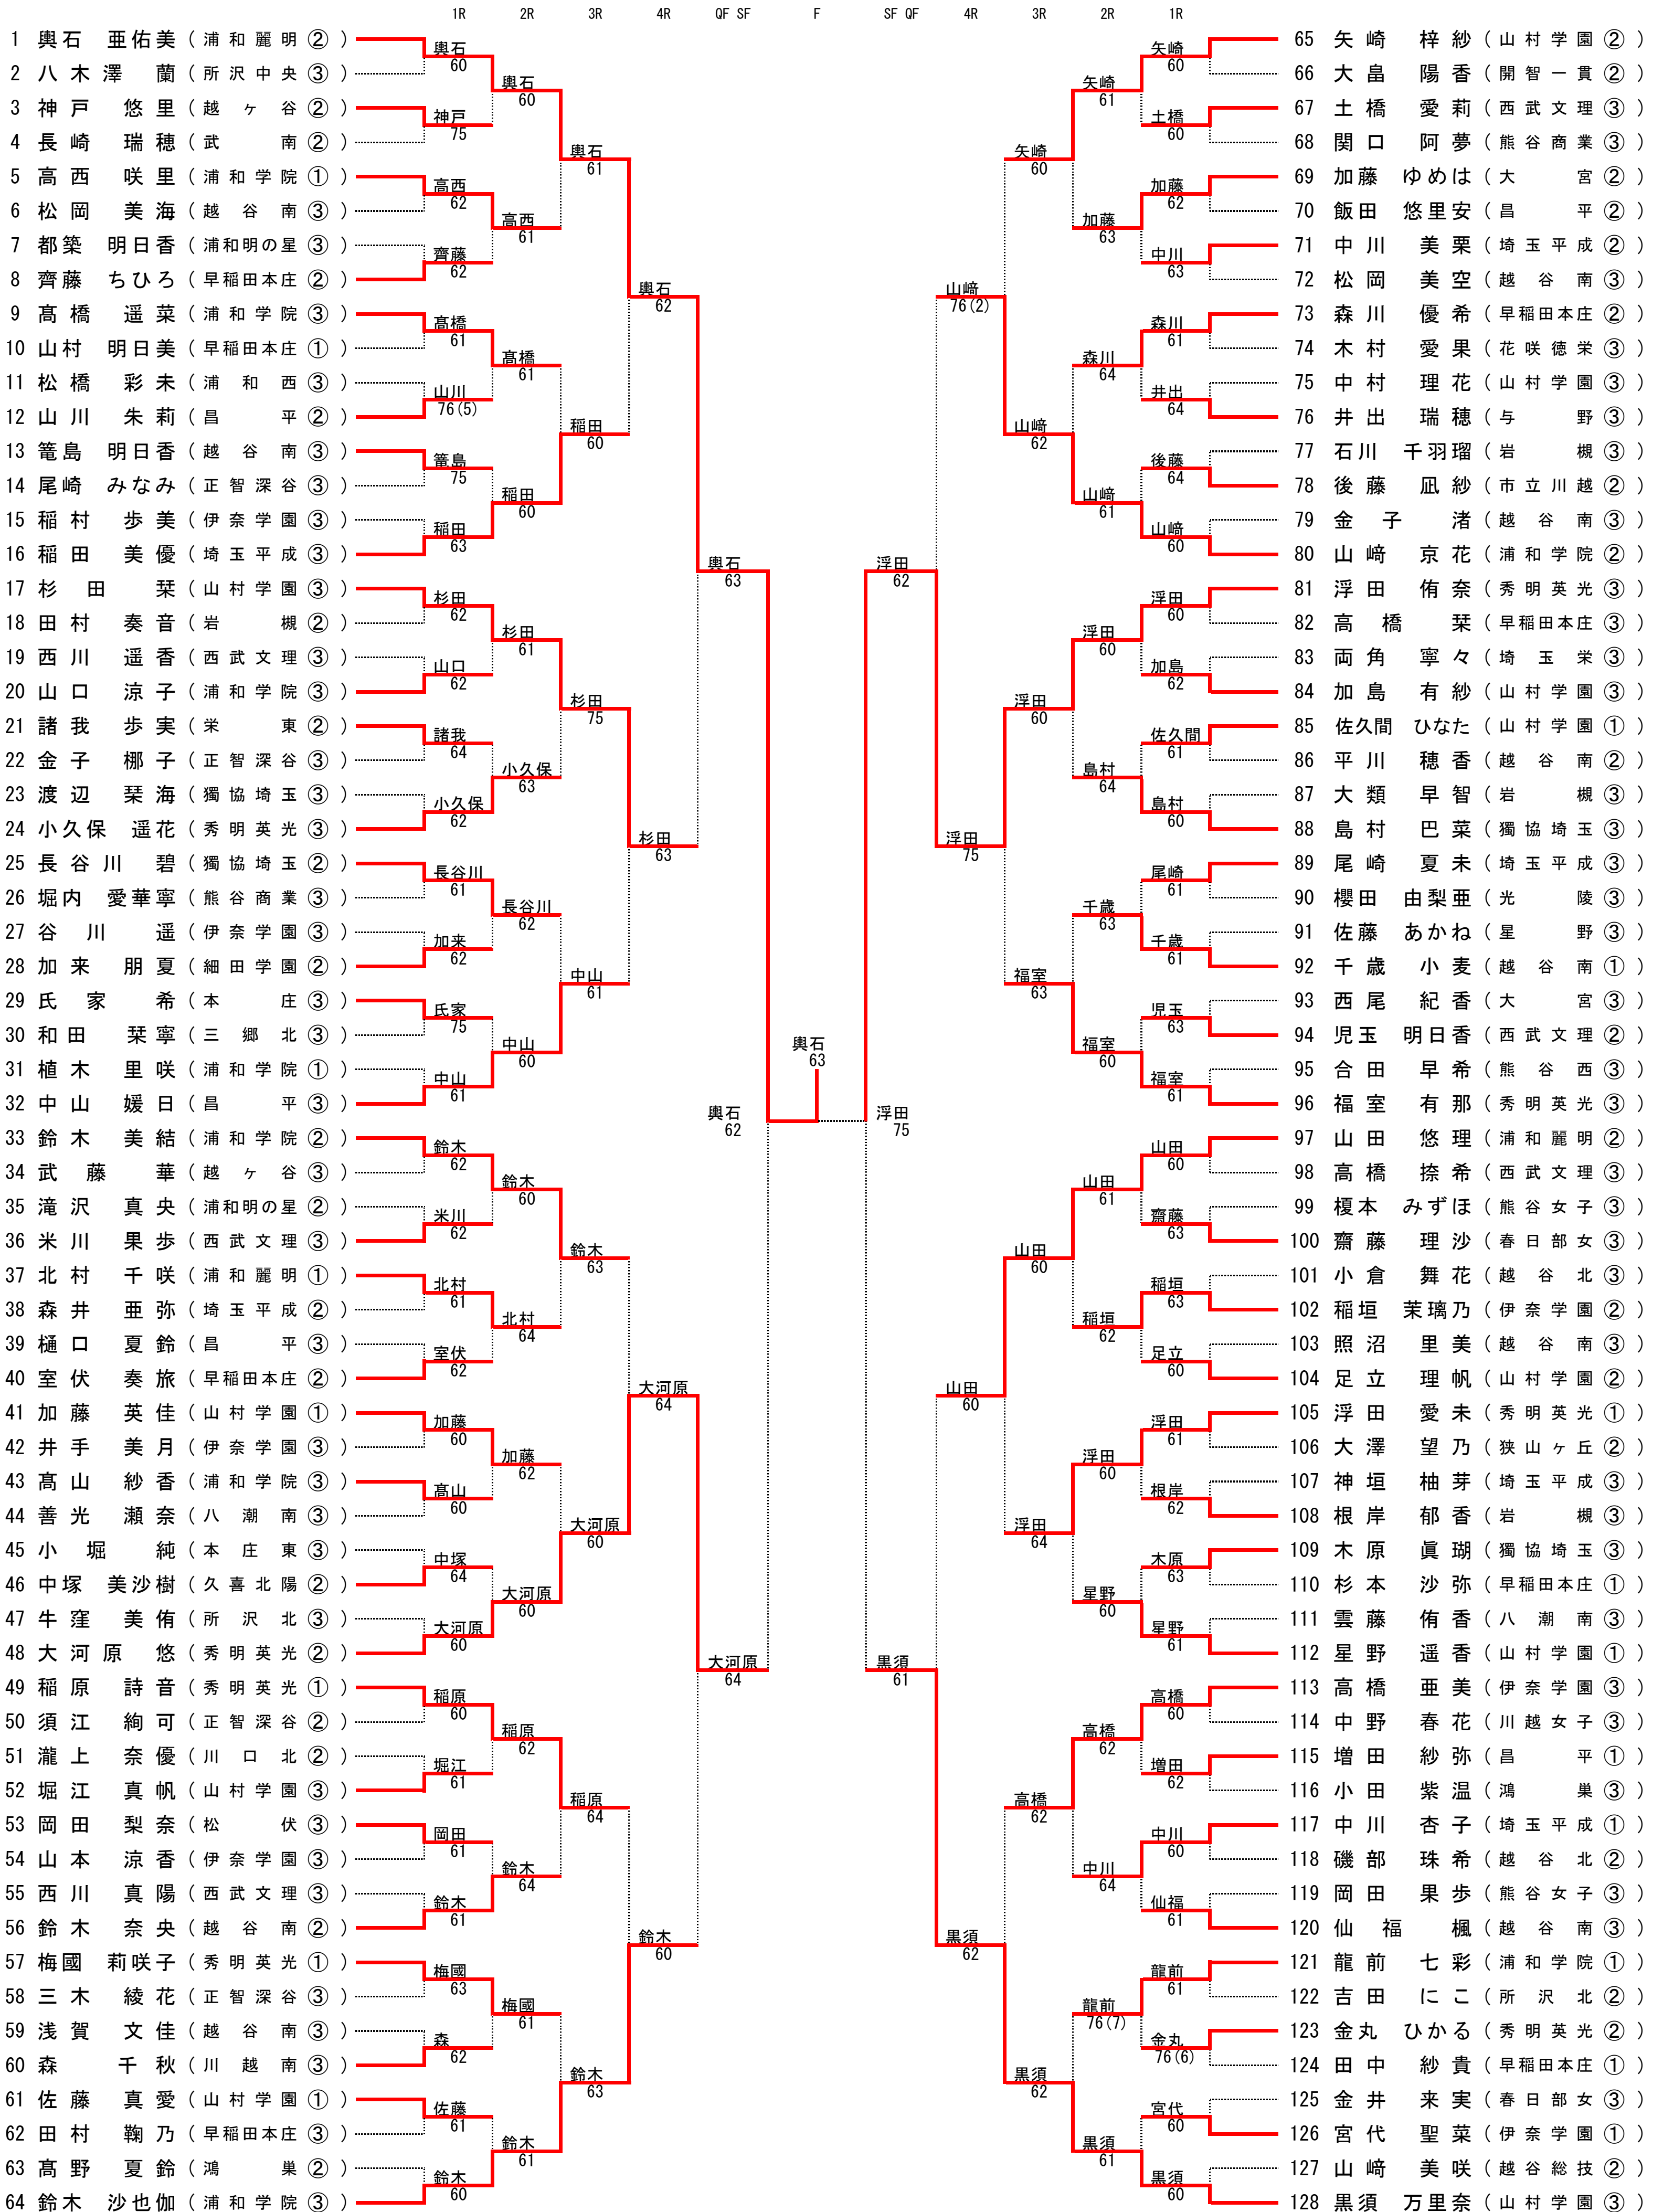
1R 2R 3R 4R QF SF F SF QF 4R 3R 2R 1R

1 奥石 亜佑美（浦和麗明②）
2 八木澤 蘭（所沢中央③）
3 神戸 悠里（越ヶ谷②）
4 長崎 瑞穂（武南②）
5 高西 咲里（浦和学院①）
6 松岡 美海（越谷南③）
7 都築 明日香（浦和明の星③）
8 齊藤 ちひろ（早稲田本庄②）
9 髙橋 遥菜（浦和学院③）
10 山村 明日美（早稲田本庄①）
11 松橋 彩未（浦和西③）
12 山川 朱莉（昌平②）
13 篭島 明日香（越谷南③）
14 尾崎 みなみ（正智深谷③）
15 稲村 歩美（伊奈学園③）
16 稲田 美優（埼玉平成③）
17 杉田 栞（山村学園③）
18 田村 奏音（岩槻②）
19 西川 遥香（西武文理③）
20 山口 涼子（浦和学院③）
21 諸我 歩実（栄東②）
22 金子 梛子（正智深谷③）
23 渡辺 栞海（獨協埼玉③）
24 小久保 遥花（秀明英光③）
25 長谷川 碧（獨協埼玉②）
26 堀内 愛華寧（熊谷商業③）
27 谷川 遥（伊奈学園③）
28 加来 朋夏（細田学園②）
29 氏家 希（本庄③）
30 和田 栞寧（三郷北③）
31 植木 里咲（浦和学院①）
32 中山 媛日（昌平③）
33 鈴木 美結（浦和学院②）
34 武藤 華（越ヶ谷③）
35 滝沢 真央（浦和明の星②）
36 米川 果歩（西武文理③）
37 北村 千咲（浦和麗明①）
38 森井 亜弥（埼玉平成②）
39 樋口 夏鈴（昌平③）
40 室伏 奏旅（早稲田本庄②）
41 加藤 英佳（山村学園①）
42 井手 美月（伊奈学園③）
43 髙山 紗香（浦和学院③）
44 善光 瀬奈（八潮南③）
45 小堀 純（本庄東③）
46 中塚 美沙樹（久喜北陽②）
47 牛窪 美侑（所沢北③）
48 大河原 悠（秀明英光②）
49 稲原 詩音（秀明英光①）
50 須江 絢可（正智深谷②）
51 瀧上 奈優（川口北②）
52 堀江 真帆（山村学園③）
53 岡田 梨奈（松伏③）
54 山本 涼香（伊奈学園③）
55 西川 真陽（西武文理③）
56 鈴木 奈央（越谷南②）
57 梅國 莉咲子（秀明英光①）
58 三木 綾花（正智深谷③）
59 浅賀 文佳（越谷南③）
60 森 千秋（川越南③）
61 佐藤 真愛（山村学園①）
62 田村 鞠乃（早稲田本庄③）
63 髙野 夏鈴（鴻巣②）
64 鈴木 沙也伽（浦和学院③）

奥石 60
神戸 75
高西 62
齊藤 62
髙橋 61
山川 76(5)
篭島 75
稲田 63
杉田 62
山口 62
諸我 64
小久保 62
長谷川 61
加来 62
氏家 75
中山 61
鈴木 62
米川 62
北村 61
室伏 62
加藤 60
髙山 60
中塚 64
大河原 60
稲原 60
堀江 61
岡田 61
鈴木 61
梅國 63
森 62
佐藤 61
鈴木 60

奥石 60
高西 61
髙橋 61
稲田 60
杉田 61
小久保 63
長谷川 62
中山 60
鈴木 60
北村 64
加藤 62
大河原 60
稲原 62
鈴木 64
梅國 61
鈴木 61

奥石 61
稲田 60
杉田 75
中山 61
鈴木 63
大河原 60
稲原 64
鈴木 63

奥石 62
杉田 63
大河原 64
鈴木 60

奥石 63
大河原 64

奥石 62

奥石 63

浮田 75

65 矢崎 梓紗（山村学園②）
66 大畠 陽香（開智一貫②）
67 土橋 愛莉（西武文理③）
68 関口 阿夢（熊谷商業③）
69 加藤 ゆめは（大宮②）
70 飯田 悠里安（昌平②）
71 中川 美栗（埼玉平成②）
72 松岡 美空（越谷南③）
73 森川 優希（早稲田本庄②）
74 木村 愛果（花咲徳栄③）
75 中村 理花（山村学園③）
76 井出 瑞穂（与野③）
77 石川 千羽瑠（岩槻③）
78 後藤 凪紗（市立川越②）
79 金子 渚（越谷南③）
80 山崎 京花（浦和学院②）
81 浮田 侑奈（秀明英光③）
82 高橋 栞（早稲田本庄③）
83 両角 寧々（埼玉栄③）
84 加島 有紗（山村学園③）
85 佐久間 ひなた（山村学園①）
86 平川 穂香（越谷南②）
87 大類 早智（岩槻③）
88 島村 巴菜（獨協埼玉③）
89 尾崎 夏未（埼玉平成③）
90 櫻田 由梨亜（光陵③）
91 佐藤 あかね（星野③）
92 千歳 小麦（越谷南①）
93 西尾 紀香（大宮③）
94 児玉 明日香（西武文理②）
95 合田 早希（熊谷西③）
96 福室 有那（秀明英光③）
97 山田 悠理（浦和麗明②）
98 高橋 捺希（西武文理③）
99 榎本 みずほ（熊谷女子③）
100 齋藤 理沙（春日部女③）
101 小倉 舞花（越谷北③）
102 稲垣 茉璃乃（伊奈学園②）
103 照沼 里美（越谷南③）
104 足立 理帆（山村学園②）
105 浮田 愛未（秀明英光①）
106 大澤 望乃（狭山ヶ丘②）
107 神垣 柚芽（埼玉平成③）
108 根岸 郁香（岩槻③）
109 木原 眞瑚（獨協埼玉③）
110 杉本 沙弥（早稲田本庄①）
111 雲藤 侑香（八潮南③）
112 星野 遥香（山村学園①）
113 高橋 亜美（伊奈学園③）
114 中野 春花（川越女子③）
115 増田 紗弥（昌平①）
116 小田 紫温（鴻巣③）
117 中川 杏子（埼玉平成①）
118 磯部 珠希（越谷北②）
119 岡田 果歩（熊谷女子③）
120 仙福 楓（越谷南③）
121 龍前 七彩（浦和学院①）
122 吉田 にこ（所沢北②）
123 金丸 ひかる（秀明英光②）
124 田中 紗貴（早稲田本庄①）
125 金井 来実（春日部女③）
126 宮代 聖菜（伊奈学園①）
127 山崎 美咲（越谷総技②）
128 黒須 万里奈（山村学園③）

矢崎 60
土橋 60
加藤 62
中川 63
森川 61
井出 64
後藤 64
山崎 60
浮田 60
加島 62
佐久間 61
島村 60
尾崎 61
千歳 61
児玉 63
福室 61
山田 60
齋藤 63
稲垣 63
足立 60
浮田 61
根岸 62
木原 63
星野 61
高橋 60
増田 62
中川 60
仙福 61
龍前 61
金丸 76(6)
宮代 60
黒須 60

矢崎 61
加藤 63
森川 64
山崎 61
浮田 60
島村 64
千歳 63
福室 60
山田 61
稲垣 62
浮田 60
星野 60
高橋 62
中川 64
龍前 76(7)
黒須 61

矢崎 60
山崎 62
浮田 60
福室 63
山田 60
浮田 64
高橋 62
黒須 62

山崎 76(2)
浮田 75
山田 60
黒須 62

浮田 62
黒須 61